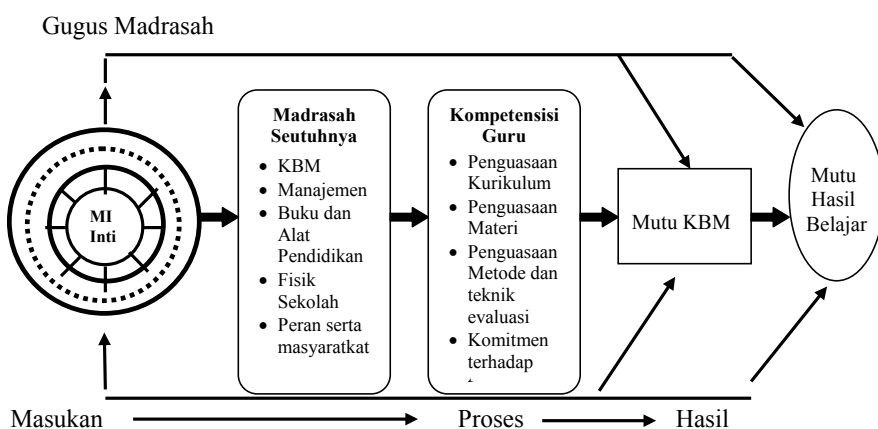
Gugus Madrasah

MI Inti

Madrasah Seutuhnya

- KBM
- Manajemen
- Buku dan Alat Pendidikan
- Fisik Sekolah
- Peran serta masyaratkat

Kompetensisi Guru

- Penguasaan Kurikulum
- Penguasaan Materi
- Penguasaan Metode dan teknik evaluasi
- Komitmen terhadap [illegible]

Mutu KBM

Mutu Hasil Belajar

Masukan Proses Hasil